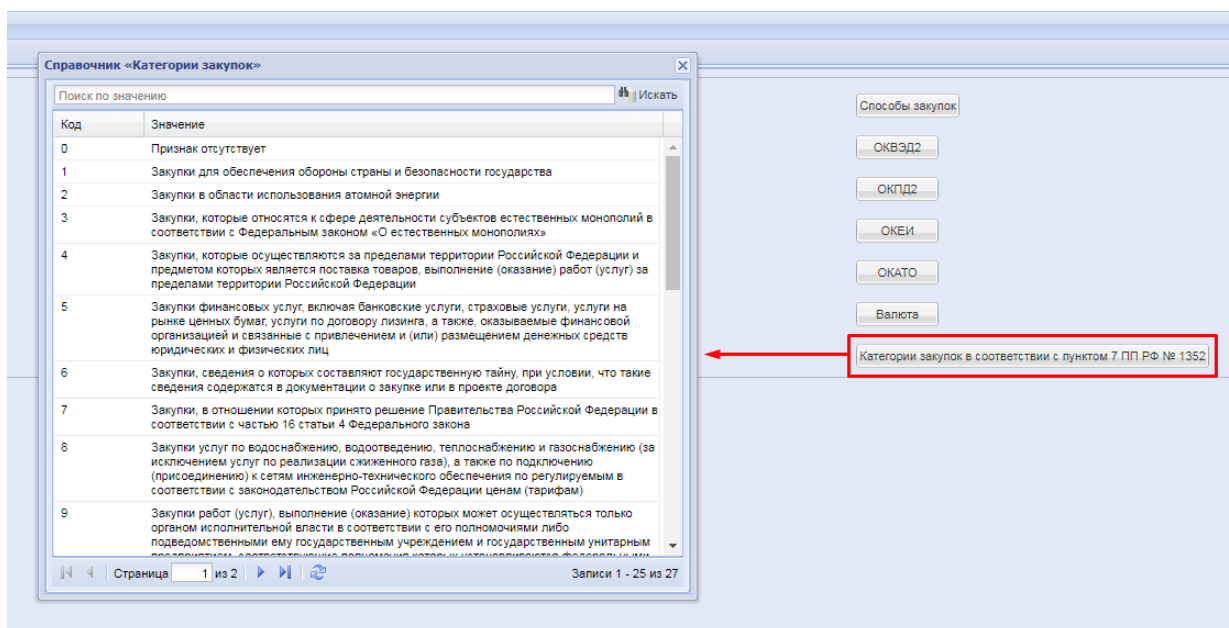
Справочник «Категории закупок»

Поиск по значению

Искать

| Код | Значение |
|---|---|
| 0 | Признак отсутствует |
| 1 | Закупки для обеспечения обороны страны и безопасности государства |
| 2 | Закупки в области использования атомной энергии |
| 3 | Закупки, которые относятся к сфере деятельности субъектов естественных монополий в соответствии с Федеральным законом «О естественных монополиях» |
| 4 | Закупки, которые осуществляются за пределами территории Российской Федерации и предметом которых является поставка товаров, выполнение (оказание) работ (услуг) за пределами территории Российской Федерации |
| 5 | Закупки финансовых услуг, включая банковские услуги, страховые услуги, услуги на рынке ценных бумаг, услуги по договору лизинга, а также, оказываемые финансовой организацией и связанные с привлечением и (или) размещением денежных средств юридических и физических лиц |
| 6 | Закупки, сведения о которых составляют государственную тайну, при условии, что такие сведения содержатся в документации о закупке или в проекте договора |
| 7 | Закупки, в отношении которых принято решение Правительства Российской Федерации в соответствии с частью 16 статьи 4 Федерального закона |
| 8 | Закупки услуг по водоснабжению, водоотведению, теплоснабжению и газоснабжению (за исключением услуг по реализации сжиженного газа), а также по подключению (присоединению) к сетям инженерно-технического обеспечения по регулируемым в соответствии с законодательством Российской Федерации ценам (тарифам) |
| 9 | Закупки работ (услуг), выполнение (оказание) которых может осуществляться только органом исполнительной власти в соответствии с его полномочиями либо подведомственными ему государственным учреждением и государственным унитарным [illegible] |

Страница 1 из 2

Записи 1 - 25 из 27

Способы закупок

ОКВЭД2

ОКПД2

ОКЕИ

ОКАТО

Валюта

Категории закупок в соответствии с пунктом 7 ПП РФ № 1352